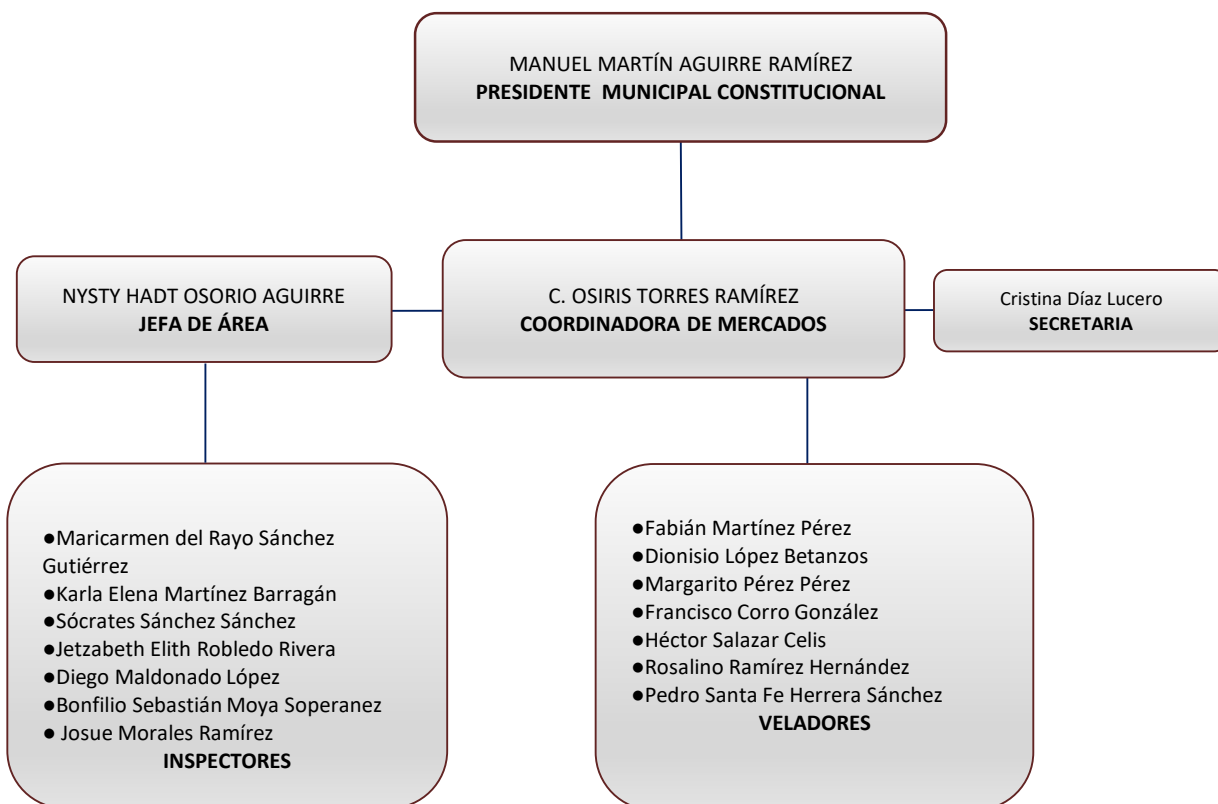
MANUEL MARTÍN AGUIRRE RAMÍREZ
**PRESIDENTE MUNICIPAL CONSTITUCIONAL**

NYSTY HADT OSORIO AGUIRRE
**JEFA DE ÁREA**

C. OSIRIS TORRES RAMÍREZ
**COORDINADORA DE MERCADOS**

Cristina Díaz Lucero
**SECRETARIA**

●Maricarmen del Rayo Sánchez Gutiérrez
●Karla Elena Martínez Barragán
●Sócrates Sánchez Sánchez
●Jetzabeth Elith Robledo Rivera
●Diego Maldonado López
●Bonfilio Sebastián Moya Soperanez
● Josue Morales Ramírez
**INSPECTORES**

●Fabián Martínez Pérez
●Dionisio López Betanzos
●Margarito Pérez Pérez
●Francisco Corro González
●Héctor Salazar Celis
●Rosalino Ramírez Hernández
●Pedro Santa Fe Herrera Sánchez
**VELADORES**